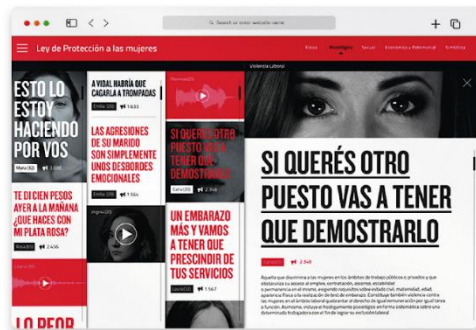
Search or enter website name

Ley de Protección a las mujeres

Física Psicológica Sexual Económica y Patrimonial Simbólica

Violencia Laboral

ESTO LO ESTOY HACIENDO POR VOS

María (32) 1.598

A VIDAL HABRÍA QUE CAGARLA A TROMPADAS

Emilia (28) 1.633

LAS AGRESIONES DE SU MARIDO SON SIMPLEMENTE UNOS DESBORDES EMOCIONALES

Emilia (28) 1.564

SI QUERÉS OTRO PUESTO VAS A TENER QUE DEMOSTRARLO

Carla (33)

TE DI CIEN PESOS AYER A LA MAÑANA ¿QUÉ HACES CON MI PLATA ROSA?

Rosa (53) 2.466

UN EMBARAZO MÁS Y VAMOS A TENER QUE PRESCINDIR DE TUS SERVICIOS

Laura (26)

SI QUERÉS OTRO PUESTO VAS A TENER QUE DEMOSTRARLO

Carla (33) 2.548

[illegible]

LO PEOR